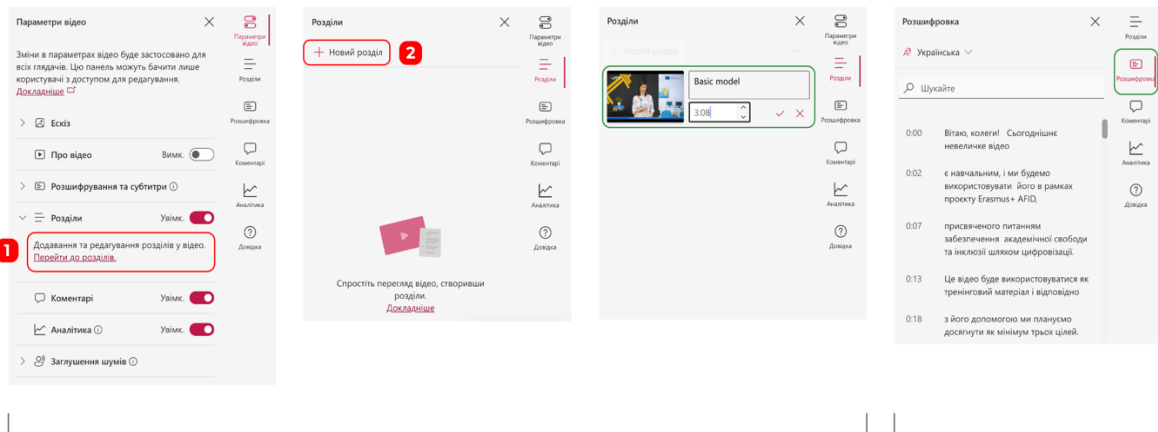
Параметри відео

Зміни в параметрах відео буде застосовано для всіх глядачів. Цю панель можуть бачити лише користувачі з доступом для редагування. Докладніше

Ескіз

Про відео Вимк.

Розшифрування та субтитри

Розділи Увімк.

1 Додавання та редагування розділів у відео. Перейти до розділів.

Коментарі Увімк.

Аналітика Увімк.

Заглушення шумів

Параметри відео
Розділи
Розшифровка
Коментарі
Аналітика
Довідка

Розділи

Новий розділ 2

Спростіть перегляд відео, створивши розділи.
Докладніше

Параметри відео
Розділи
Розшифровка
Коментарі
Аналітика
Довідка

Розділи

Новий розділ

Basic model
3:08

Параметри відео
Розділи
Розшифровка
Коментарі
Аналітика
Довідка

Розшифровка

Українська

Шукайте

0:00 Вітаю, колеги! Сьогоднішнє невеличке відео

0:02 є навчальним, і ми будемо використовувати його в рамках проекту Erasmus+ AFID,

0:07 присвяченого питанням забезпечення академічної свободи та інклюзії шляхом цифровізації.

0:13 Це відео буде використовуватися як тренінговий матеріал і відповідно

0:18 з його допомогою ми плануємо досягнути як мінімум трьох цілей.

Розділи
Розшифровка
Коментарі
Аналітика
Довідка